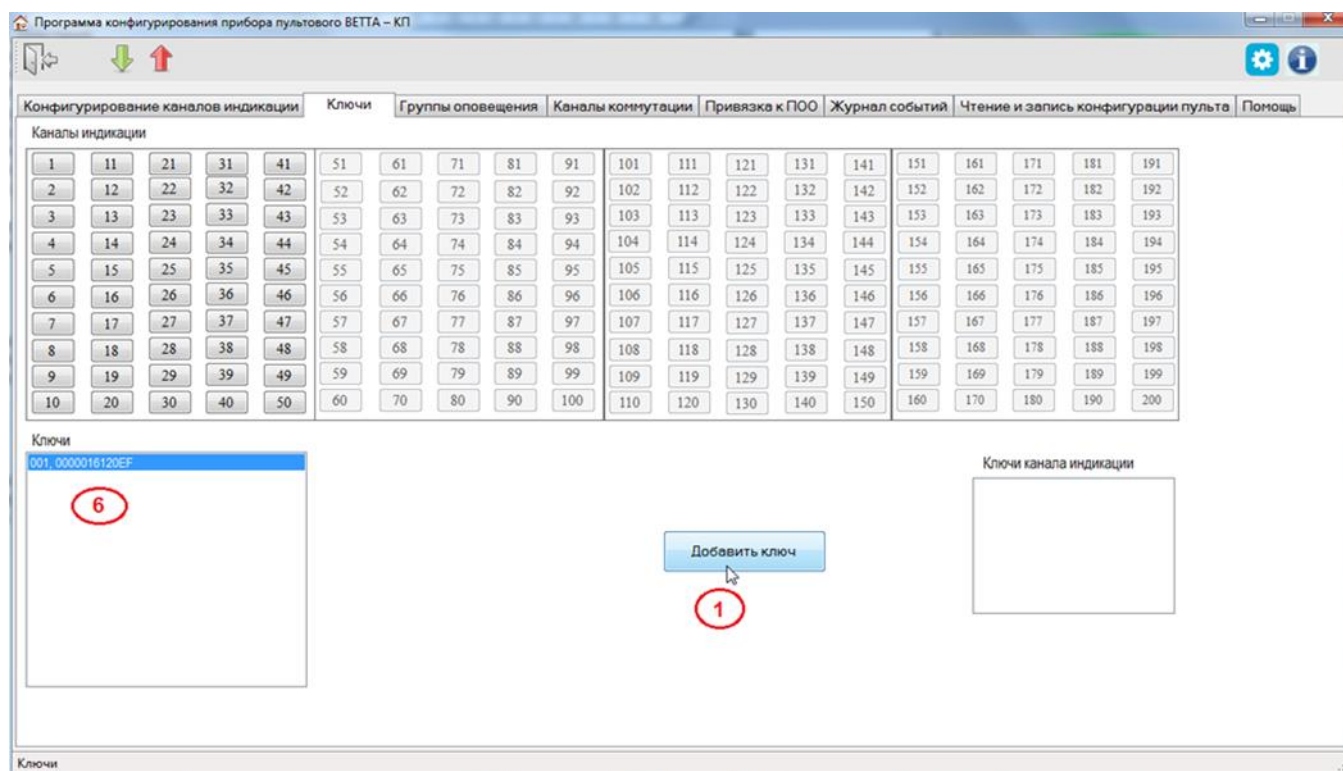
Программа конфигурирования прибора пультового ВЕТТА – КП

Конфигурирование каналов индикации | Ключи | Группы оповещения | Каналы коммутации | Привязка к ПОО | Журнал событий | Чтение и запись конфигурации пульта | Помощь

Каналы индикации

| | | | | | | | | | | | | | | | | | | | |
|---|---|---|---|---|---|---|---|---|---|---|---|---|---|---|---|---|---|---|---|
| 1 | 11 | 21 | 31 | 41 | 51 | 61 | 71 | 81 | 91 | 101 | 111 | 121 | 131 | 141 | 151 | 161 | 171 | 181 | 191 |
| 2 | 12 | 22 | 32 | 42 | 52 | 62 | 72 | 82 | 92 | 102 | 112 | 122 | 132 | 142 | 152 | 162 | 172 | 182 | 192 |
| 3 | 13 | 23 | 33 | 43 | 53 | 63 | 73 | 83 | 93 | 103 | 113 | 123 | 133 | 143 | 153 | 163 | 173 | 183 | 193 |
| 4 | 14 | 24 | 34 | 44 | 54 | 64 | 74 | 84 | 94 | 104 | 114 | 124 | 134 | 144 | 154 | 164 | 174 | 184 | 194 |
| 5 | 15 | 25 | 35 | 45 | 55 | 65 | 75 | 85 | 95 | 105 | 115 | 125 | 135 | 145 | 155 | 165 | 175 | 185 | 195 |
| 6 | 16 | 26 | 36 | 46 | 56 | 66 | 76 | 86 | 96 | 106 | 116 | 126 | 136 | 146 | 156 | 166 | 176 | 186 | 196 |
| 7 | 17 | 27 | 37 | 47 | 57 | 67 | 77 | 87 | 97 | 107 | 117 | 127 | 137 | 147 | 157 | 167 | 177 | 187 | 197 |
| 8 | 18 | 28 | 38 | 48 | 58 | 68 | 78 | 88 | 98 | 108 | 118 | 128 | 138 | 148 | 158 | 168 | 178 | 188 | 198 |
| 9 | 19 | 29 | 39 | 49 | 59 | 69 | 79 | 89 | 99 | 109 | 119 | 129 | 139 | 149 | 159 | 169 | 179 | 189 | 199 |
| 10 | 20 | 30 | 40 | 50 | 60 | 70 | 80 | 90 | 100 | 110 | 120 | 130 | 140 | 150 | 160 | 170 | 180 | 190 | 200 |

Ключи
001, 0000016120EF
6

Добавить ключ
1

Ключи канала индикации

Ключи